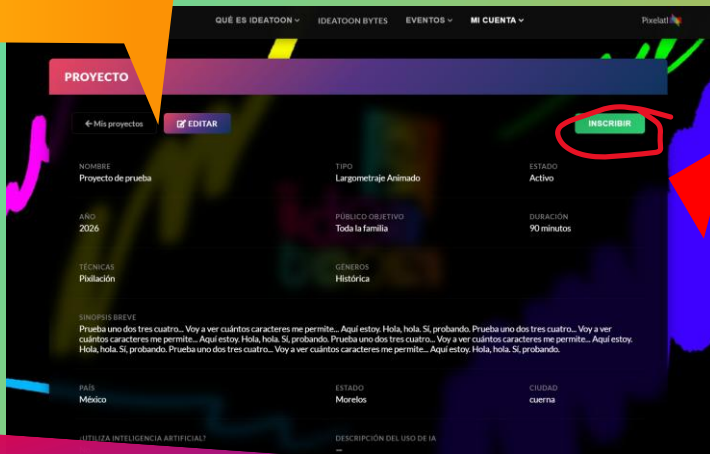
QUÉ ES IDEATOON IDEATOON BYTES EVENTOS MI CUENTA Pixelati

PROYECTO

← Mis proyectos EDITAR INSCRIBIR

NOMBRE
Proyecto de prueba

TIPO
Largometraje Animado

ESTADO
Activo

AÑO
2026

PÚBLICO OBJETIVO
Toda la familia

DURACIÓN
90 minutos

TÉCNICAS
Pixilación

GÉNEROS
Histórica

SINOPSIS BREVE
Prueba uno dos tres cuatro... Voy a ver cuántos caracteres me permite... Aquí estoy. Hola, hola. Sí, probando. Prueba uno dos tres cuatro... Voy a ver cuántos caracteres me permite... Aquí estoy. Hola, hola. Sí, probando. Prueba uno dos tres cuatro... Voy a ver cuántos caracteres me permite... Aquí estoy. Hola, hola. Sí, probando. Prueba uno dos tres cuatro... Voy a ver cuántos caracteres me permite... Aquí estoy. Hola, hola. Sí, probando.

PAÍS
México

ESTADO
Morelos

CIUDAD
cuerna

¿UTILIZA INTELIGENCIA ARTIFICIAL?

DESCRIPCIÓN DEL USO DE IA
—